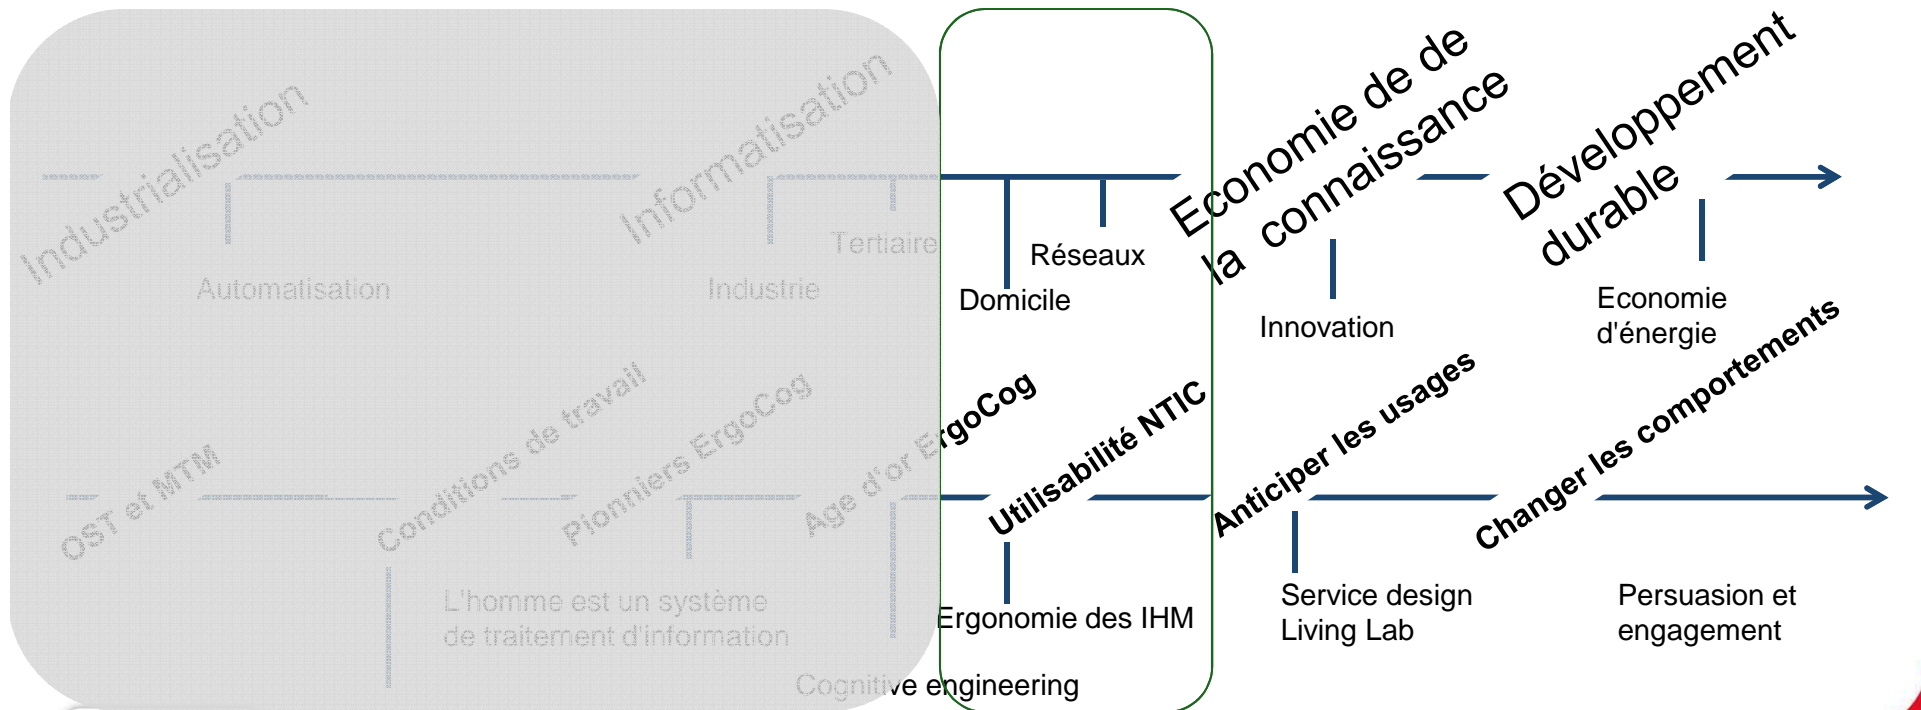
Industrialisation

Automatisation

Informatisation

Industrie

Tertiaire

Domicile

Réseaux

Economie de de la connaissance

Innovation

Développement durable

Economie d'énergie

OST et MTM

Conditions de travail

Pionniers ErgoCog

Age d'or ErgoCog

Utilisabilité NTIC

Anticiper les usages

Changer les comportements

L'homme est un système de traitement d'information

Ergonomie des IHM

Cognitive engineering

Service design
Living Lab

Persuasion et engagement